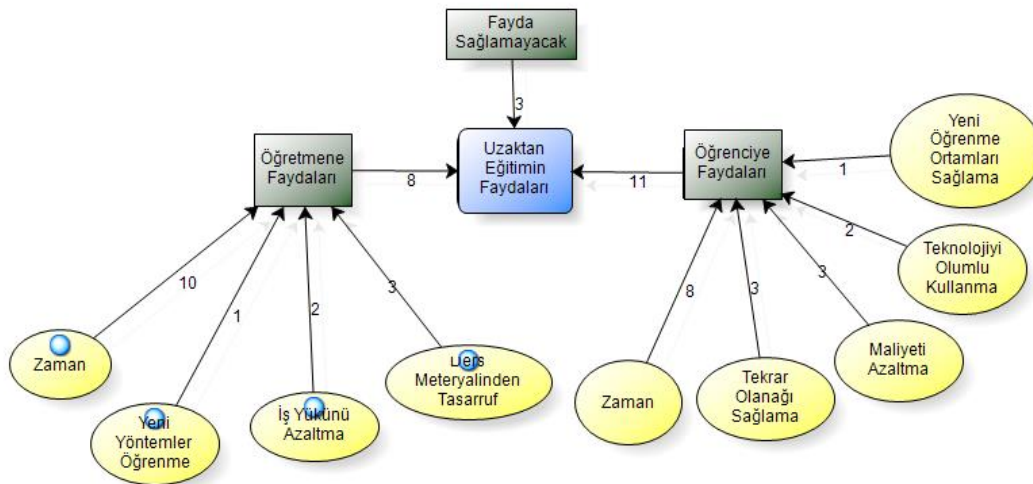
Fayda Sağlamayacak

3

Uzaktan Eğitimin Faydaları

Öğretmene Faydaları

8

Öğrenciye Faydaları

11

Yeni Öğrenme Ortamları Sağlama

1

2

Teknolojiyi Olumlu Kullanma

10

1

2

3

8

3

3

Zaman

Yeni Yöntemler Öğrenme

İş Yükünü Azaltma

Ders Meteryalinden Tasarruf

Zaman

Tekrar Olanağı Sağlama

Maliyeti Azaltma